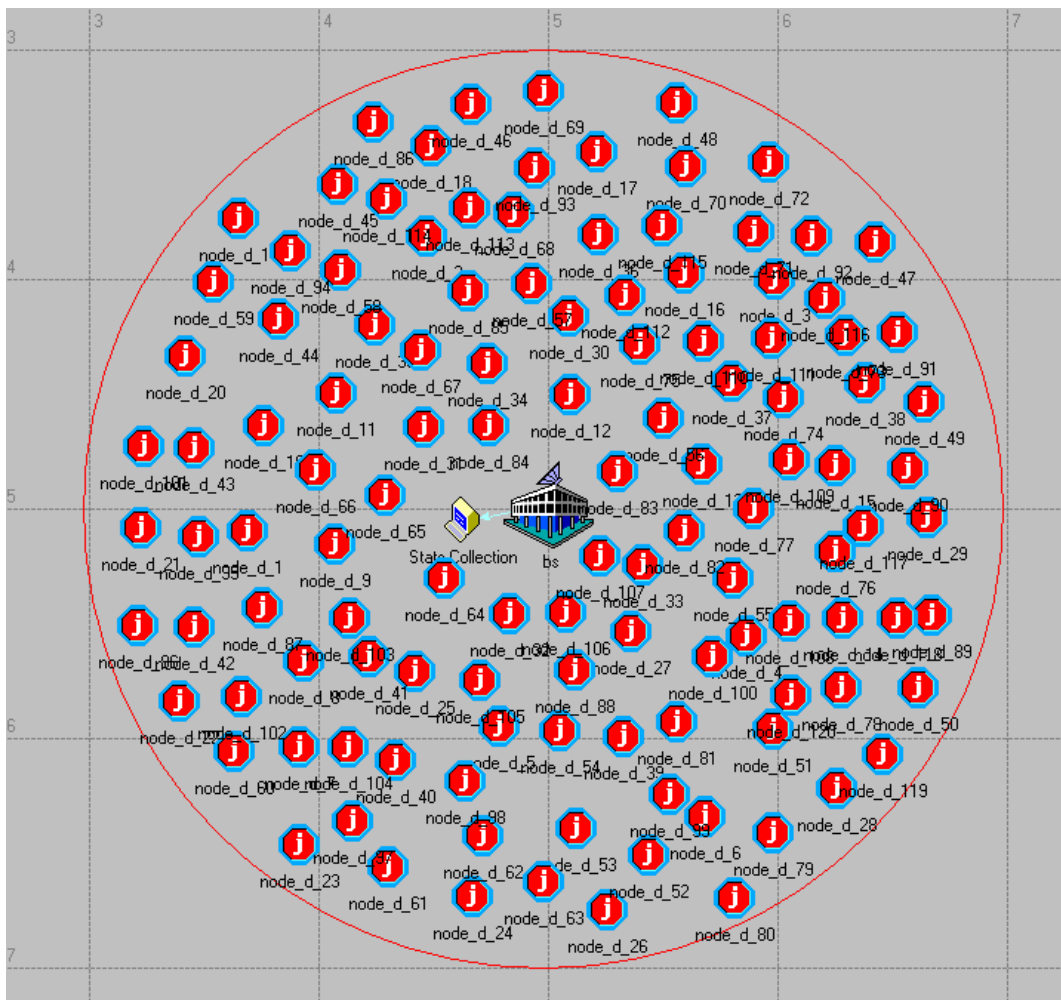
3
4
5
6
7
3
4
5
6
7

node_d_69
node_d_48
node_d_86
node_d_46
node_d_18
node_d_17
node_d_70
node_d_72
node_d_45
node_d_93
node_d_114
node_d_113
node_d_68
node_d_1
node_d_94
node_d_2
node_d_36
node_d_115
node_d_71
node_d_92
node_d_47
node_d_59
node_d_58
node_d_85
node_d_57
node_d_16
node_d_3
node_d_112
node_d_116
node_d_44
node_d_30
node_d_20
node_d_67
node_d_110
node_d_111
node_d_91
node_d_34
node_d_37
node_d_38
node_d_11
node_d_12
node_d_74
node_d_49
node_d_84
node_d_43
node_d_66
node_d_109
node_d_15
node_d_90
node_d_65
node_d_83
State Collection
bs
node_d_77
node_d_29
node_d_21
node_d_1
node_d_9
node_d_117
node_d_82
node_d_76
node_d_107
node_d_33
node_d_64
node_d_55
node_d_87
node_d_103
node_d_106
node_d_89
node_d_42
node_d_27
node_d_4
node_d_41
node_d_100
node_d_102
node_d_25
node_d_105
node_d_88
node_d_78
node_d_50
node_d_120
node_d_104
node_d_5
node_d_54
node_d_39
node_d_81
node_d_51
node_d_40
node_d_119
node_d_98
node_d_28
node_d_99
node_d_6
node_d_53
node_d_62
node_d_79
node_d_23
node_d_52
node_d_61
node_d_63
node_d_24
node_d_80
node_d_26